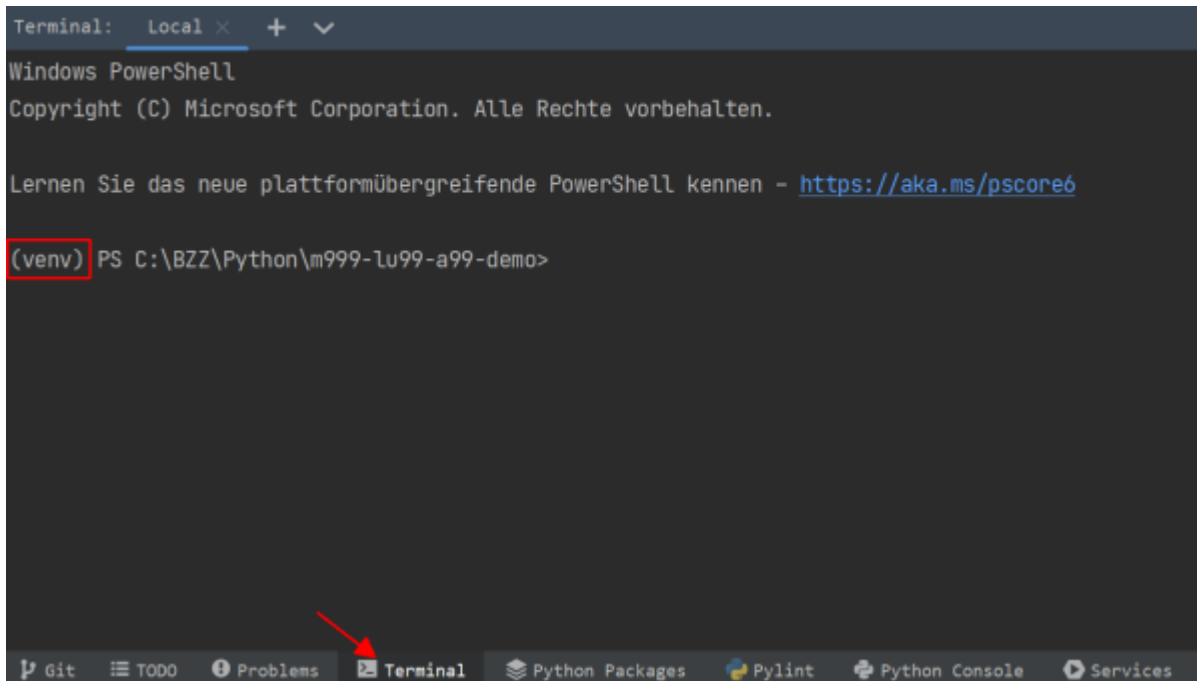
Terminal: Local × + ∨

Windows PowerShell
Copyright (C) Microsoft Corporation. Alle Rechte vorbehalten.

Lernen Sie das neue plattformübergreifende PowerShell kennen – https://aka.ms/pscore6

(venv) PS C:\BZZ\Python\m999-lu99-a99-demo>

Git TODO Problems Terminal Python Packages Pylint Python Console Services